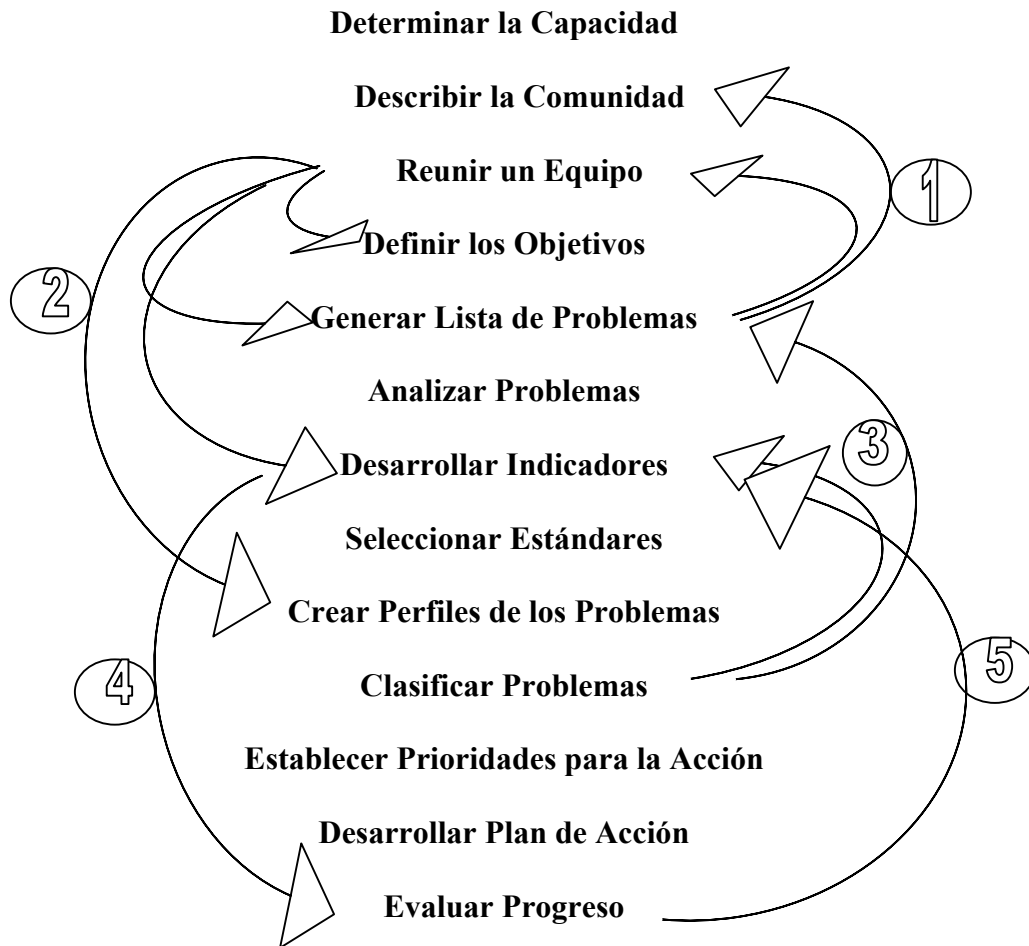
Determinar la Capacidad

Describir la Comunidad

Reunir un Equipo

Definir los Objetivos

Generar Lista de Problemas

Analizar Problemas

Desarrollar Indicadores

Seleccionar Estándares

Crear Perfiles de los Problemas

Clasificar Problemas

Establecer Prioridades para la Acción

Desarrollar Plan de Acción

Evaluar Progreso

1

2

3

4

5